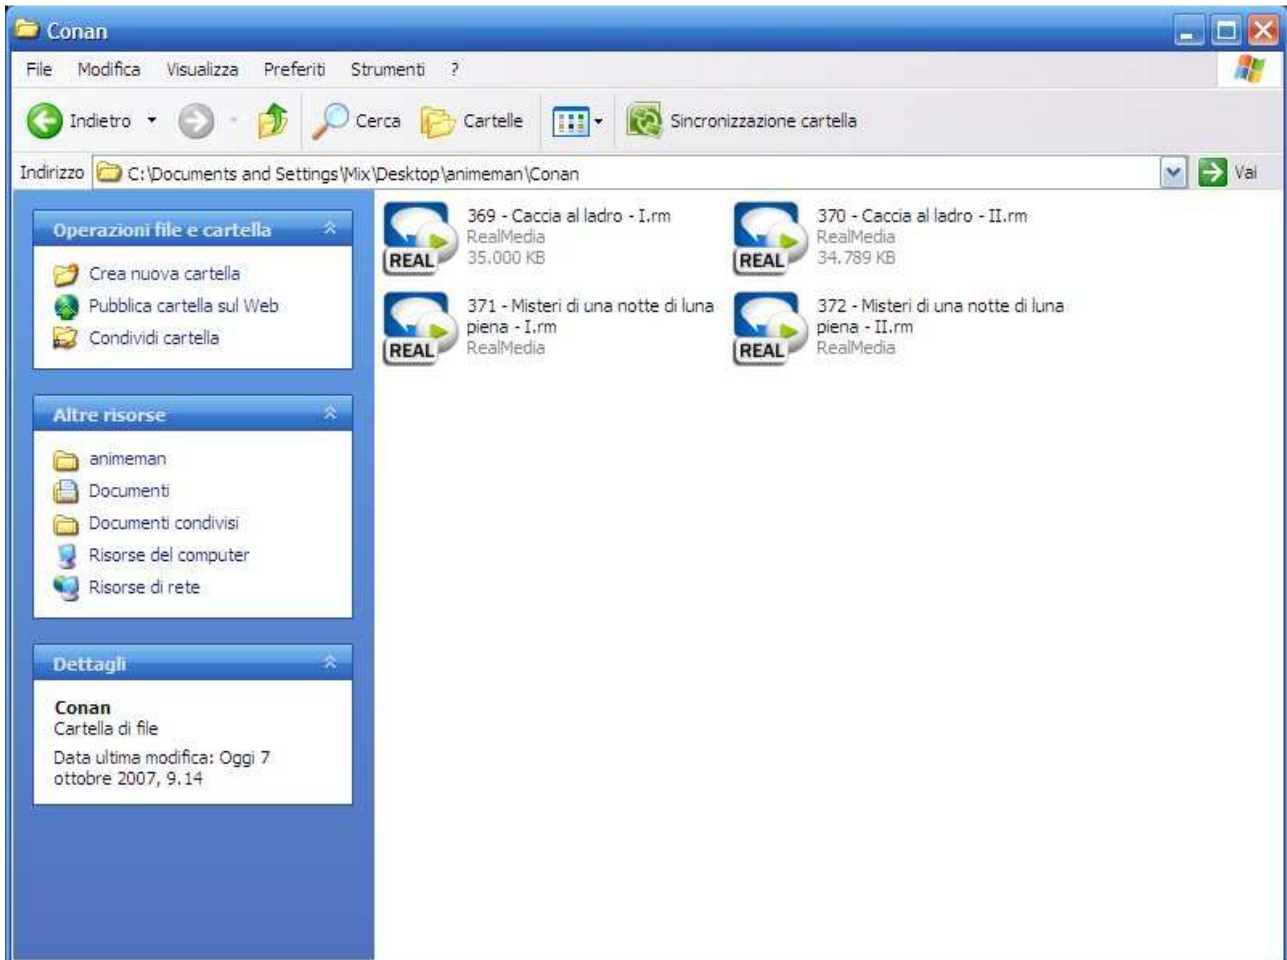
Conan

File Modifica Visualizza Preferiti Strumenti ?

Indietro Cerca Cartelle Sincronizzazione cartella

Indirizzo C:\Documents and Settings\Mix\Desktop\animeman\Conan Vai

Operazioni file e cartella

Crea nuova cartella
Pubblica cartella sul Web
Condividi cartella

Altre risorse

animeman
Documenti
Documenti condivisi
Risorse del computer
Risorse di rete

Dettagli

Conan
Cartella di file
Data ultima modifica: Oggi 7 ottobre 2007, 9.14

REAL
369 - Caccia al ladro - I.rm
RealMedia
35.000 KB

REAL
370 - Caccia al ladro - II.rm
RealMedia
34.789 KB

REAL
371 - Misteri di una notte di luna piena - I.rm
RealMedia

REAL
372 - Misteri di una notte di luna piena - II.rm
RealMedia